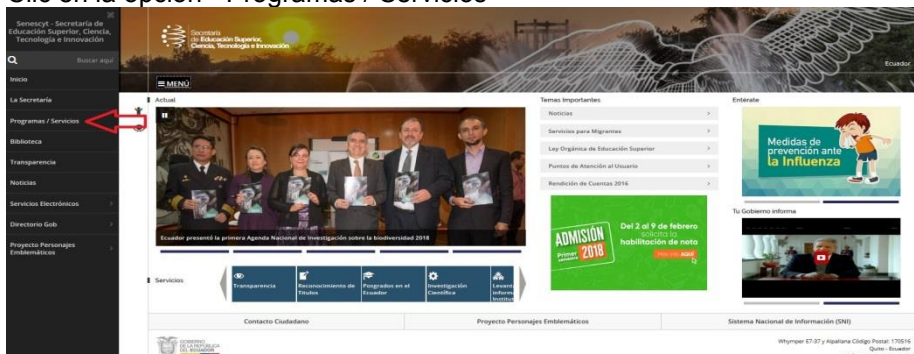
Clic en la opción "Programas / Servicios"

Senescyt - Secretaría de Educación Superior, Ciencia, Tecnología e Innovación

Buscar aquí

Inicio

La Secretaría

Programas / Servicios

Biblioteca

Transparencia

Noticias

Servicios Electrónicos

Directorio Gob

Proyecto Personajes Emblemáticos

Secretaría de Educación Superior, Ciencia, Tecnología e Innovación

Ecuador

☰ MENÚ

Actual

Ecuador presentó la primera Agenda Nacional de Investigación sobre la biodiversidad 2018

Temas Importantes

Noticias

Servicios para Migrantes

Ley Orgánica de Educación Superior

Puntos de Atención al Usuario

Rendición de Cuentas 2016

ADMISIÓN 2018 Primer semestre

Del 2 al 9 de febrero solicita la habilitación de nota

Entérate

Medidas de prevención ante la Influenza

Tu Gobierno informa

Servicios

Transparencia

Reconocimiento de Títulos

Posgrados en el Ecuador

Investigación Científica

Levant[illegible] Inform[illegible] Institu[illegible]

Contacto Ciudadano

Proyecto Personajes Emblemáticos

Sistema Nacional de Información (SNI)

GOBIERNO DE LA REPÚBLICA DEL ECUADOR

Whymper E7-37 y Alpallana Código Postal: 170516 Quito - Ecuador